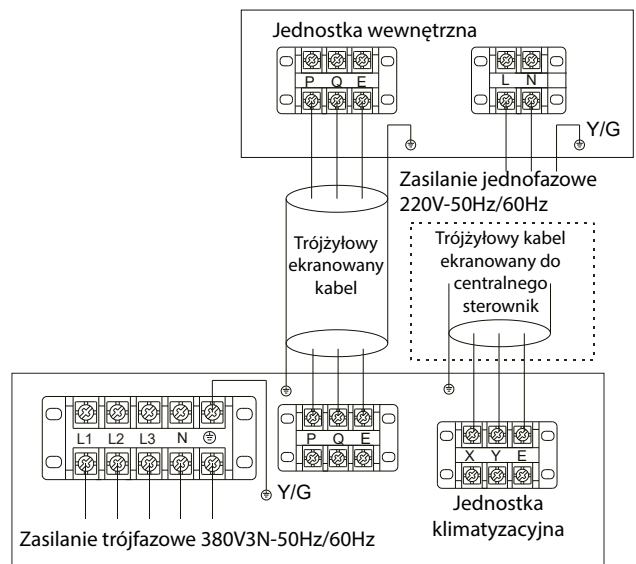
Jednostka wewnętrzna

P Q E

L N

Y/G

Zasilanie jednofazowe 220V-50Hz/60Hz

Trójżyłowy ekranowany kabel

Trójżyłowy kabel ekranowany do centralnego sterownik

L1 L2 L3 N ⏚

P Q E

X Y E

Y/G

Zasilanie trójfazowe 380V3N-50Hz/60Hz

Jednostka klimatyzacyjna